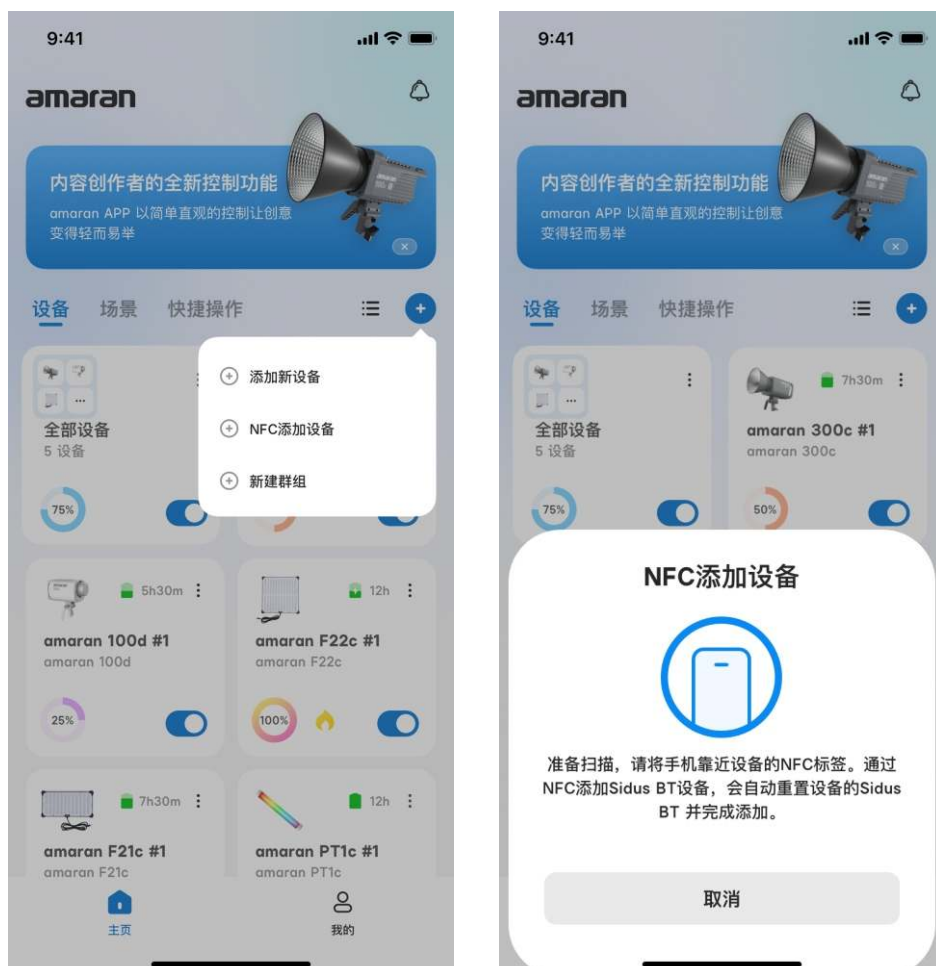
9:41

amaran

内容创作者的全新控制功能
amaran APP 以简单直观的控制让创意变得轻而易举

设备 场景 快捷操作

添加新设备
NFC添加设备
新建群组

全部设备
5 设备
75%

5h30m
amaran 100d #1
amaran 100d
25%

12h
amaran F22c #1
amaran F22c
100%

7h30m
amaran F21c #1
amaran F21c

12h
amaran PT1c #1
amaran PT1c

主页
我的

9:41

amaran

内容创作者的全新控制功能
amaran APP 以简单直观的控制让创意变得轻而易举

设备 场景 快捷操作

全部设备
5 设备
75%

7h30m
amaran 300c #1
amaran 300c
50%

NFC添加设备

准备扫描，请将手机靠近设备的NFC标签。通过NFC添加Sidus BT设备，会自动重置设备的Sidus BT 并完成添加。

取消